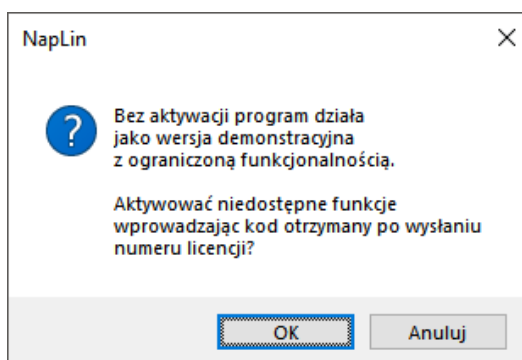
NapLin

×

?

Bez aktywacji program działa jako wersja demonstracyjna z ograniczoną funkcjonalnością.

Aktywować niedostępne funkcje wprowadzając kod otrzymany po wysłaniu numeru licencji?

OK

Anuluj